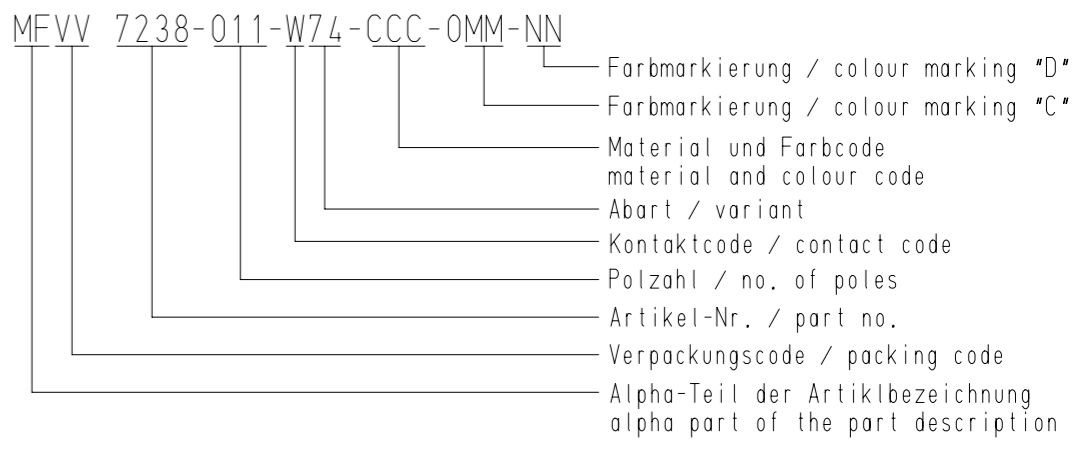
MFVV 7238-011-W74-CCC-0MM-NN

Farbmarkierung / colour marking "D"

Farbmarkierung / colour marking "C"

Material und Farbcode
material and colour code

Abart / variant

Kontaktcode / contact code

Polzahl / no. of poles

Artikel-Nr. / part no.

Verpackungscode / packing code

Alpha-Teil der Artiklbezeichnung
alpha part of the part description